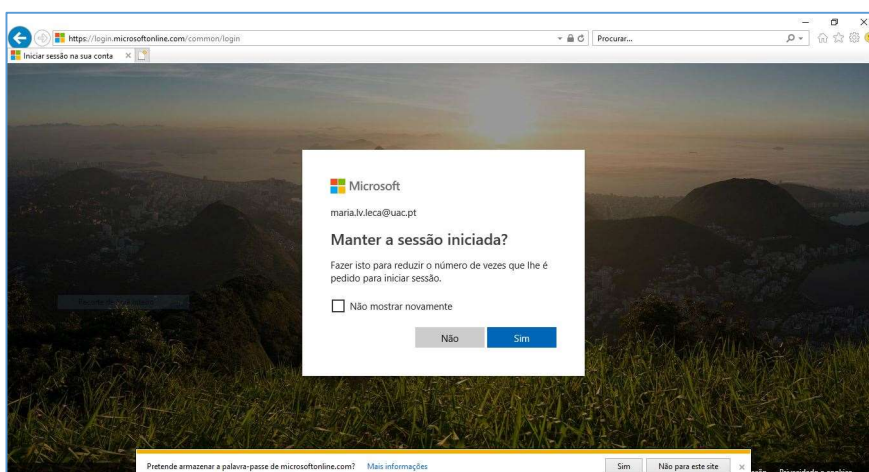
https://login.microsoftonline.com/common/login

Procurar...

Iniciar sessão na sua conta

Microsoft

maria.lv.leca@uac.pt

Manter a sessão iniciada?

Fazer isto para reduzir o número de vezes que lhe é pedido para iniciar sessão.

Não mostrar novamente

Não

Sim

Pretende armazenar a palavra-passe de microsoftonline.com? Mais informações

Sim

Não para este site

Privacidade e cookies